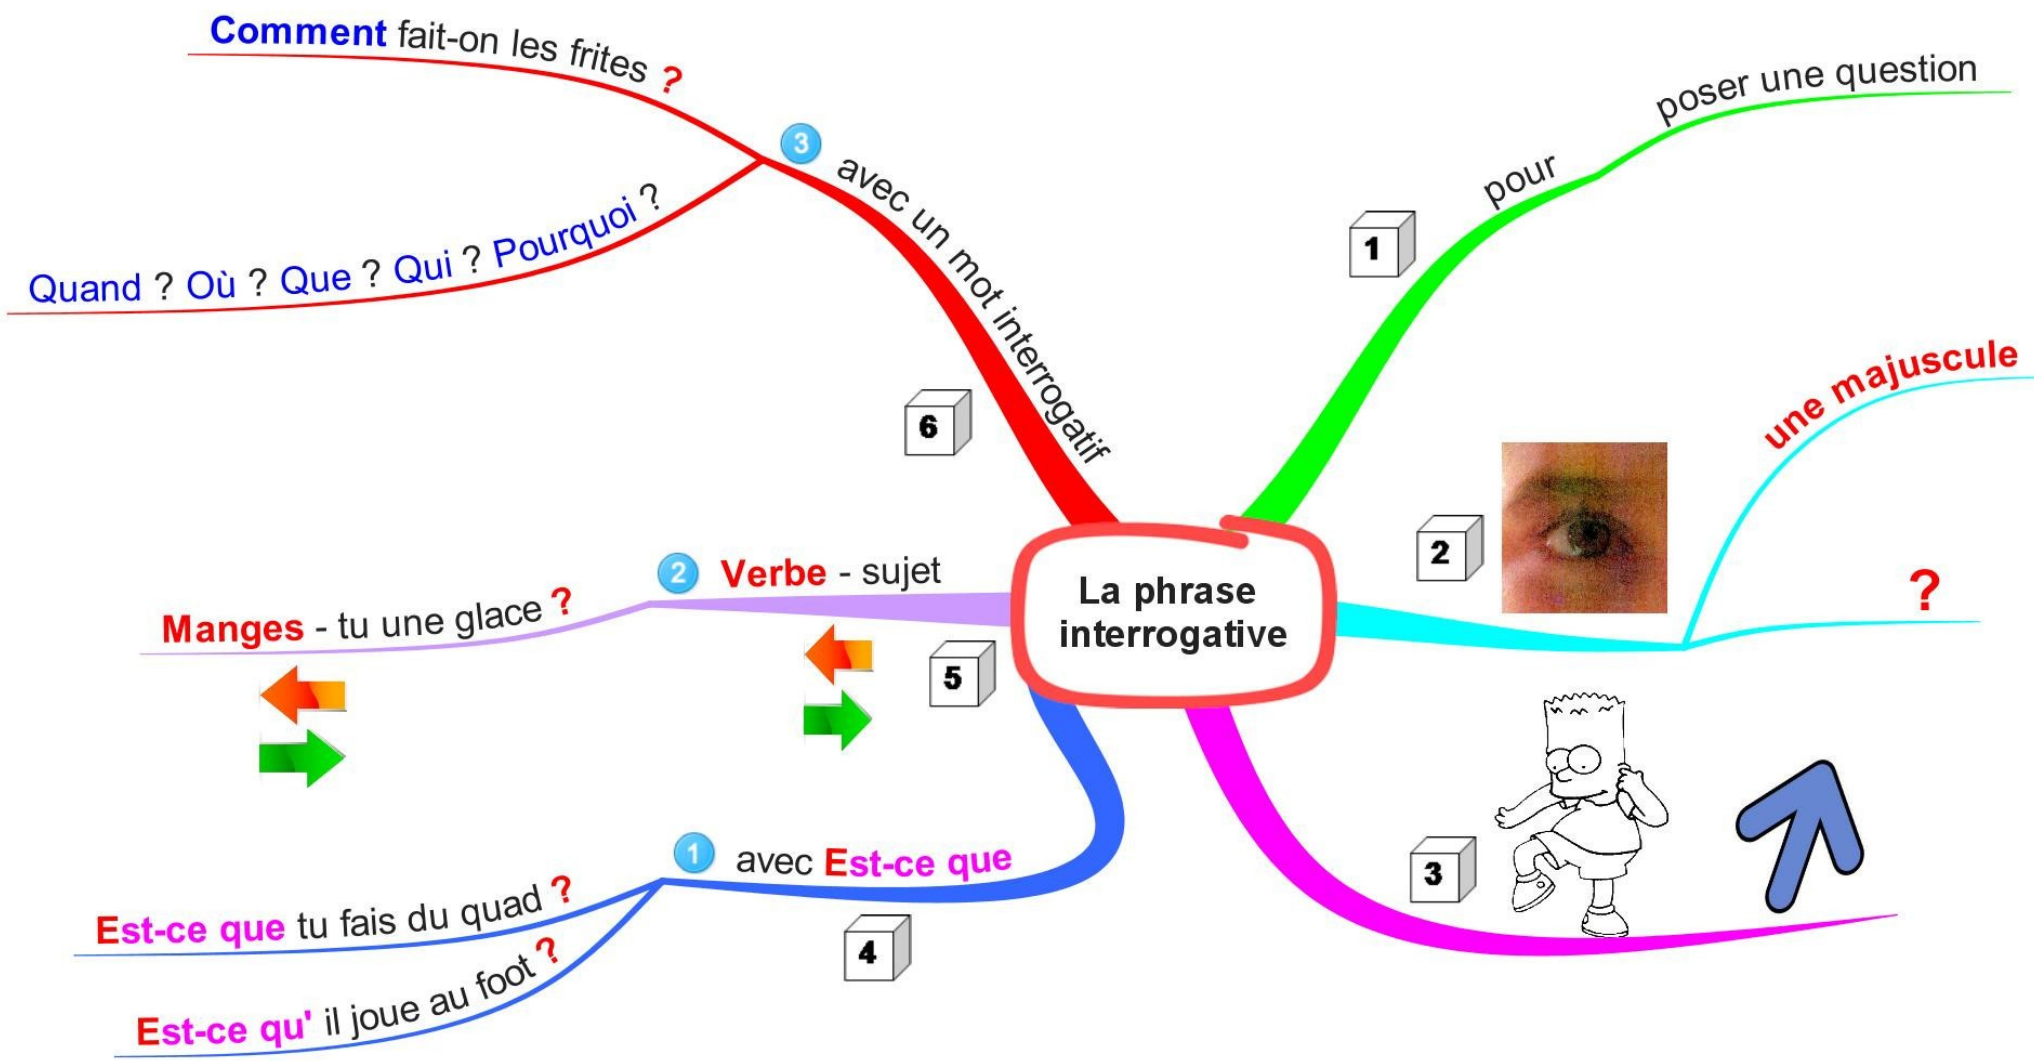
La phrase interrogative

1
pour
poser une question

2
une majuscule
?

3

4
1 avec Est-ce que
Est-ce que tu fais du quad ?
Est-ce qu' il joue au foot ?

5
2 Verbe - sujet
Manges - tu une glace ?

6
3 avec un mot interrogatif
Comment fait-on les frites ?
Quand ? Où ? Que ? Qui ? Pourquoi ?